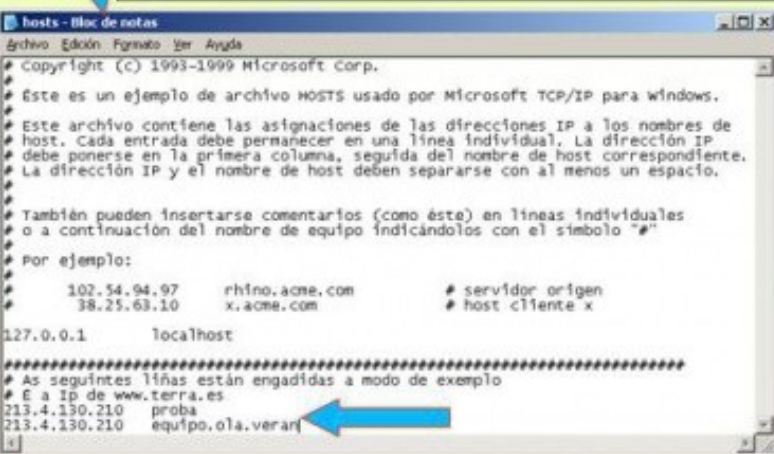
hosts - Bloc de notas

Archivo Edición Formato Ver Ayuda

# Copyright (c) 1993-1999 Microsoft Corp.
#
# Éste es un ejemplo de archivo HOSTS usado por Microsoft TCP/IP para Windows.
#
# Este archivo contiene las asignaciones de las direcciones IP a los nombres de
# host. Cada entrada debe permanecer en una línea individual. La dirección IP
# debe ponerse en la primera columna, seguida del nombre de host correspondiente.
# La dirección IP y el nombre de host deben separarse con al menos un espacio.
#
#
# También pueden insertarse comentarios (como éste) en líneas individuales
# o a continuación del nombre de equipo indicándolos con el símbolo "#"
#
# Por ejemplo:
#
#      102.54.94.97     rhino.acme.com          # servidor origen
#       38.25.63.10     x.acme.com              # host cliente x

127.0.0.1       localhost

##########################################################################
# As seguintes liñas están engadidas a modo de exemplo
# É a Ip de www.terra.es
213.4.130.210   proba
213.4.130.210   equipo.ola.veran